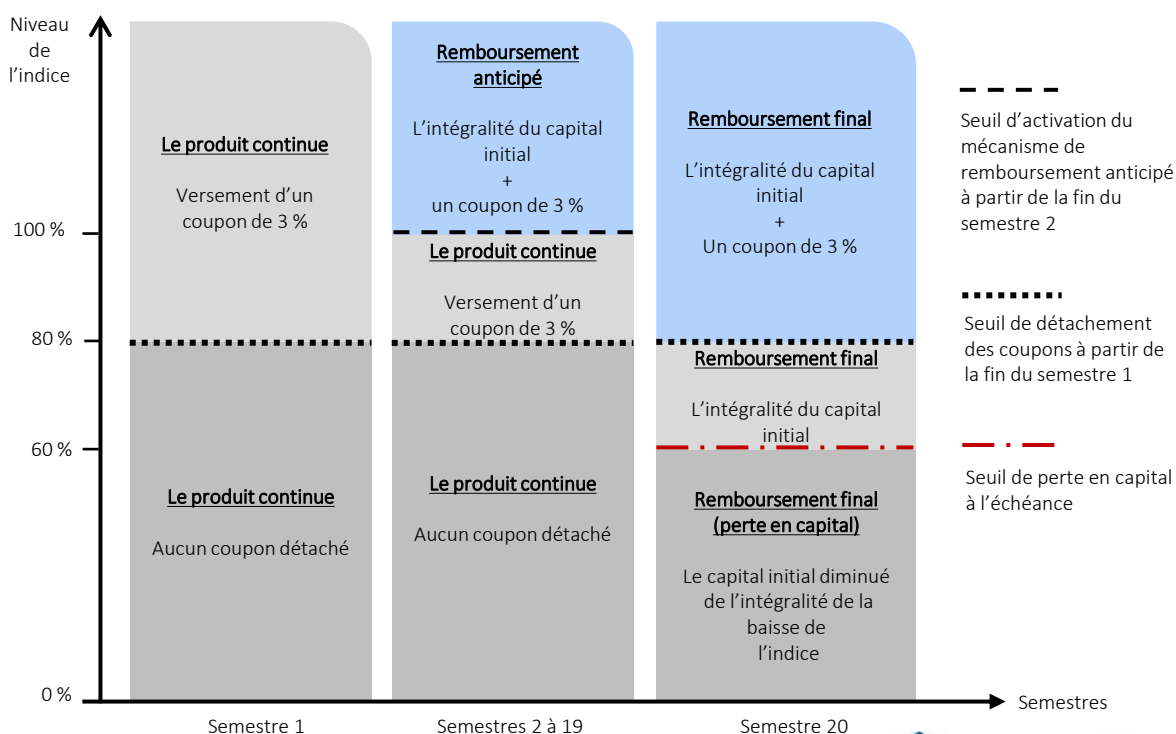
Niveau de l'indice

100 %

80 %

60 %

0 %

Le produit continue

Versement d'un coupon de 3 %

Le produit continue

Aucun coupon détaché

Remboursement anticipé

L'intégralité du capital initial + un coupon de 3 %

Le produit continue

Versement d'un coupon de 3 %

Le produit continue

Aucun coupon détaché

Remboursement final

L'intégralité du capital initial + Un coupon de 3 %

Remboursement final

L'intégralité du capital initial

Remboursement final (perte en capital)

Le capital initial diminué de l'intégralité de la baisse de l'indice

Seuil d'activation du mécanisme de remboursement anticipé à partir de la fin du semestre 2

Seuil de détachement des coupons à partir de la fin du semestre 1

Seuil de perte en capital à l'échéance

Semestres

Semestre 1

Semestres 2 à 19

Semestre 20